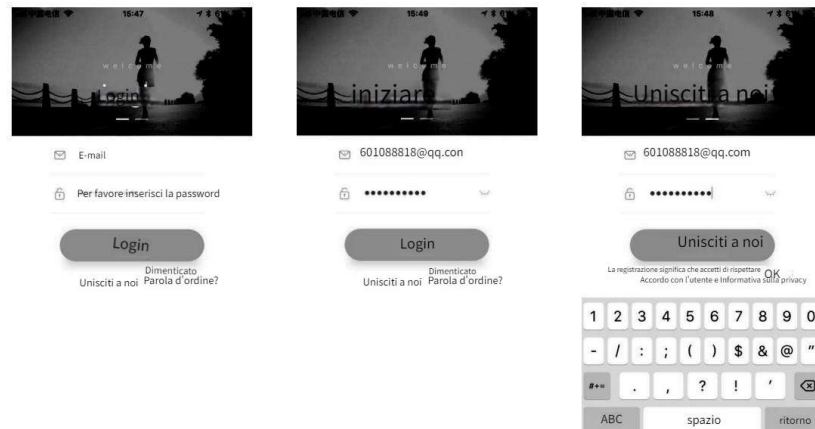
15:47

welcome

Login

E-mail

Per favore inserisci la password

Login

Unisciti a noi

Dimenticato Parola d'ordine?

15:49

welcome

iniziare

601088818@qq.con

••••••••••

Login

Unisciti a noi

Dimenticato Parola d'ordine?

15:48

welcome

Unisciti a noi

601088818@qq.com

••••••••••

Unisciti a noi

La registrazione significa che accetti di rispettare Accordo con l'utente e Informativa sulla privacy

OK

1 2 3 4 5 6 7 8 9 0

- / : ; ( ) $ & @ "

#+= . , ? ! '

ABC

spazio

ritorno